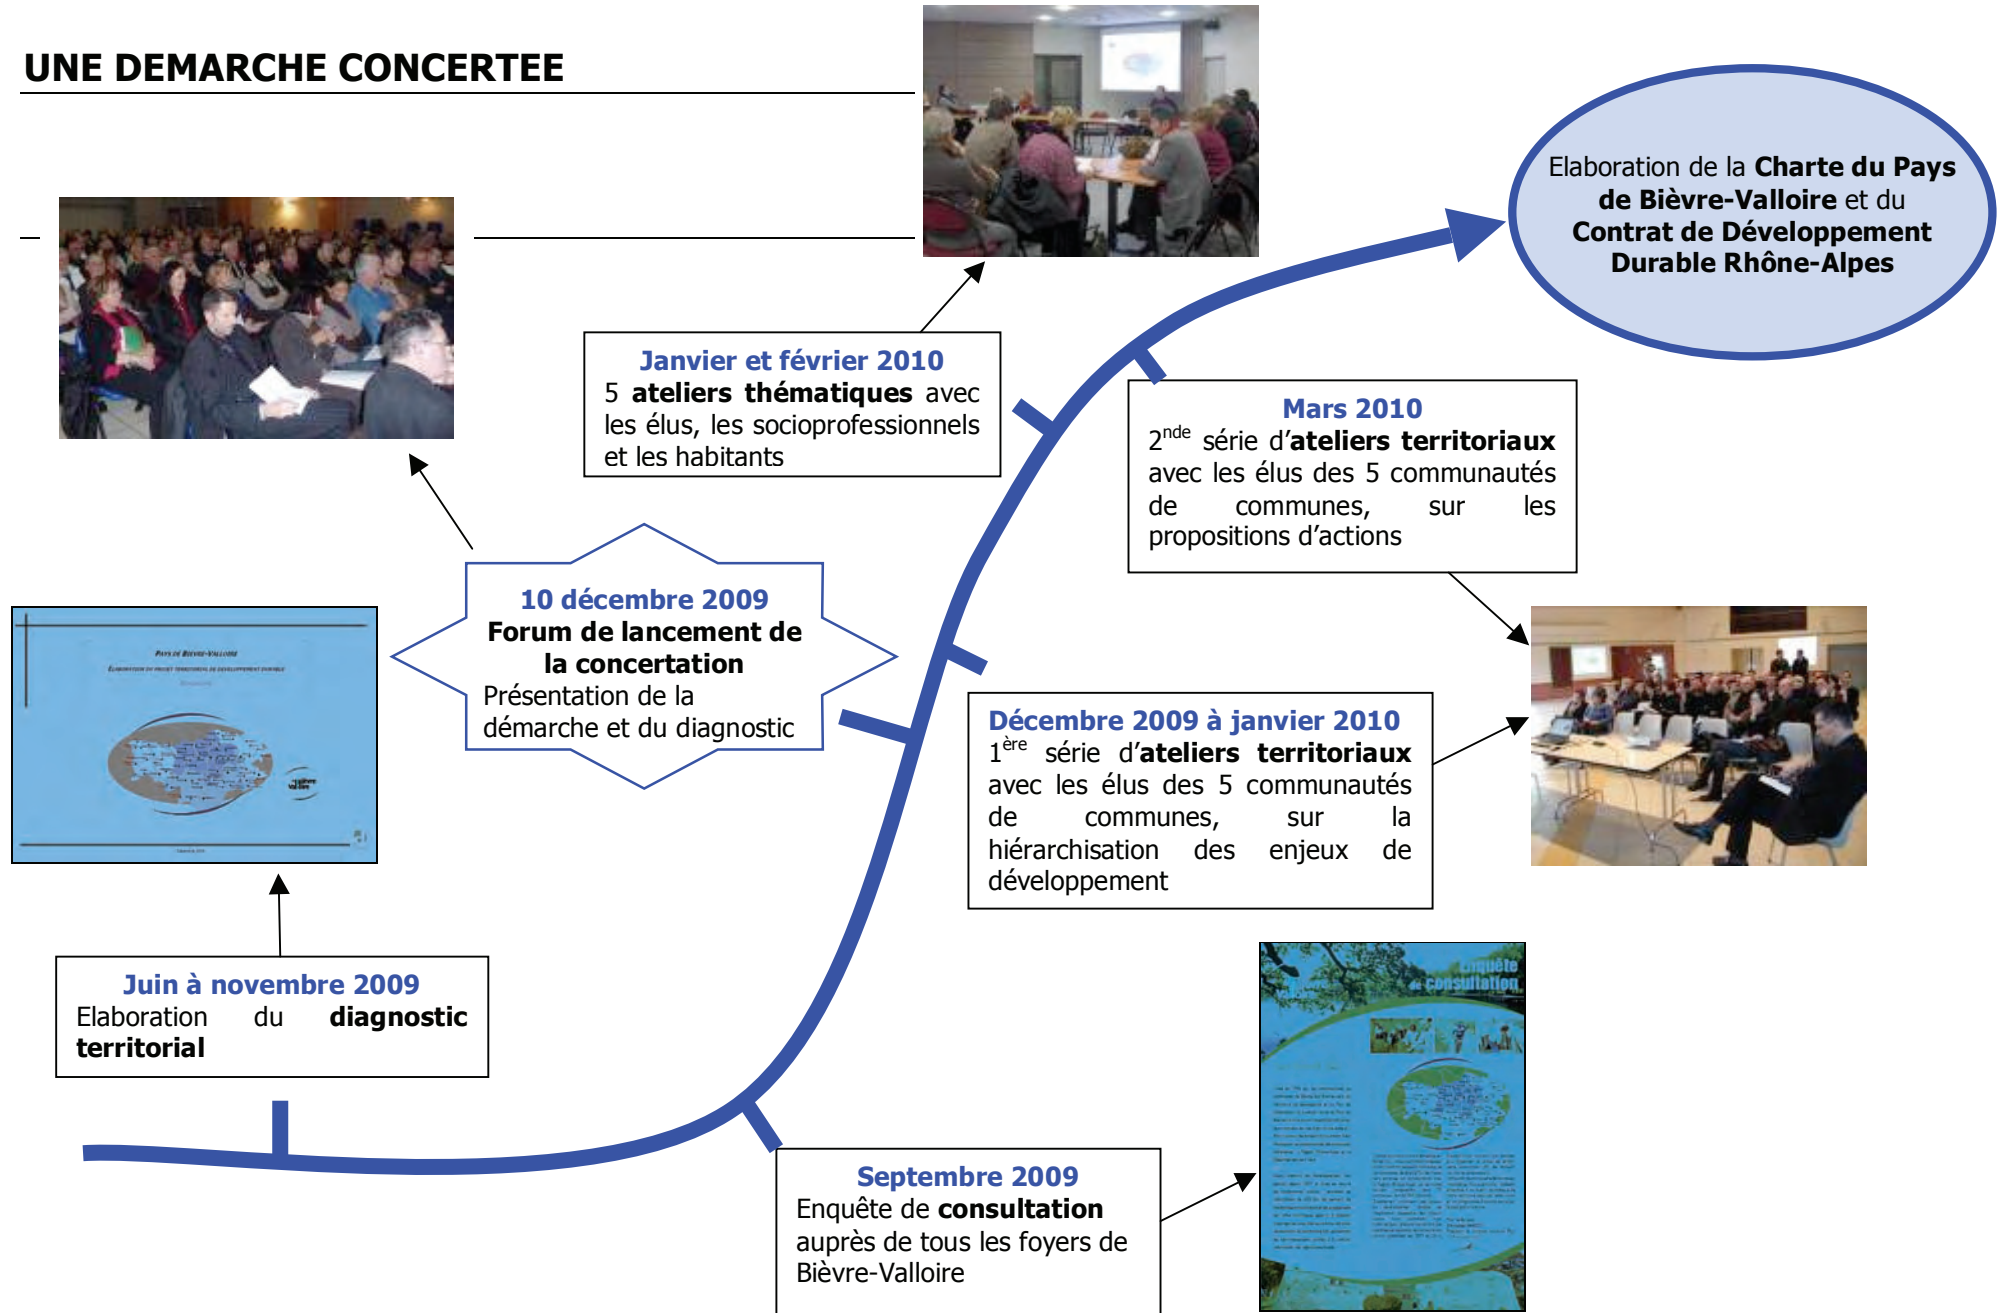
UNE DEMARCHE CONCERTEE

Elaboration de la **Charte du Pays de Bièvre-Valloire** et du **Contrat de Développement Durable Rhône-Alpes**

Janvier et février 2010
5 **ateliers thématiques** avec les élus, les socioprofessionnels et les habitants

Mars 2010
$2^{nde}$ série d'**ateliers territoriaux** avec les élus des 5 communautés de communes, sur les propositions d'actions

10 décembre 2009
**Forum de lancement de la concertation**
Présentation de la démarche et du diagnostic

Décembre 2009 à janvier 2010
$1^{ère}$ série d'**ateliers territoriaux** avec les élus des 5 communautés de communes, sur la hiérarchisation des enjeux de développement

Juin à novembre 2009
Elaboration du **diagnostic territorial**

Septembre 2009
Enquête de **consultation** auprès de tous les foyers de Bièvre-Valloire

Enquête de consultation